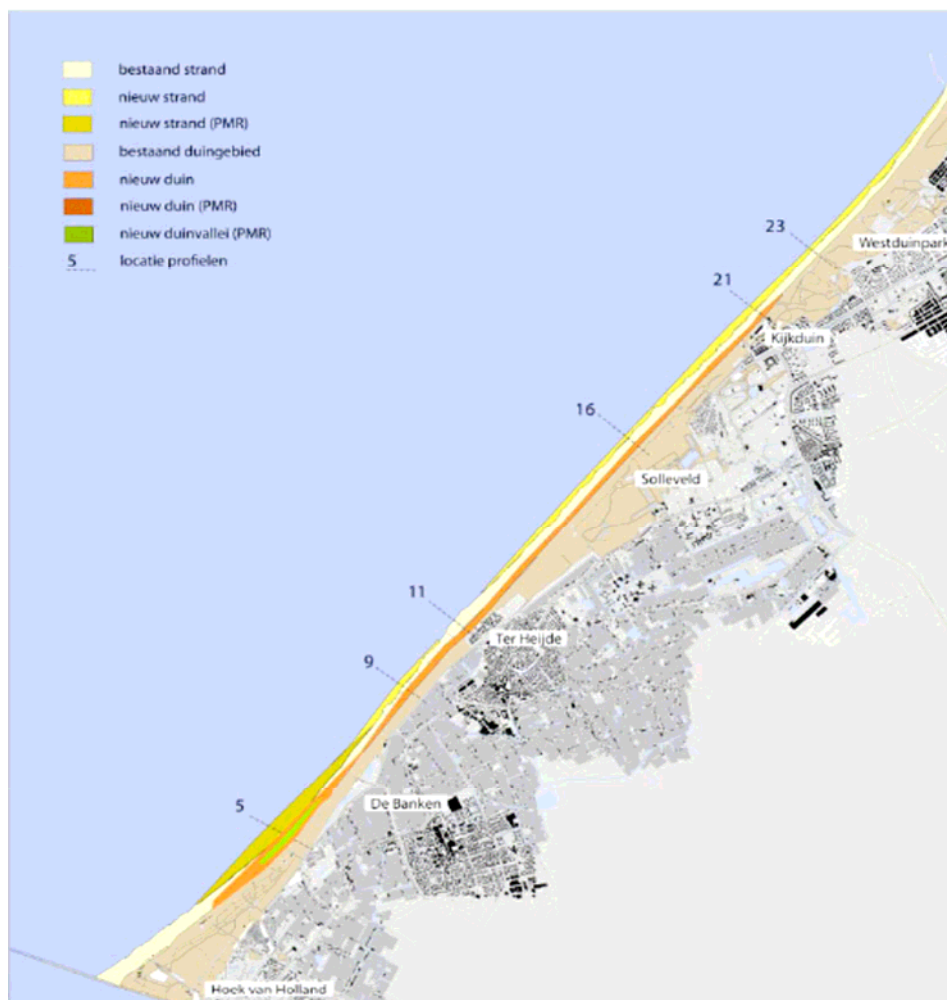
bestaand strand
nieuw strand
nieuw strand (PMR)
bestaand duingebied
nieuw duin
nieuw duin (PMR)
nieuw duinvallei (PMR)
5 locatie profielen

23
Westduinpark
21
Kijkduin
16
Solleveld
11
Ter Heijde
9
5
De Banken
Hoek van Holland